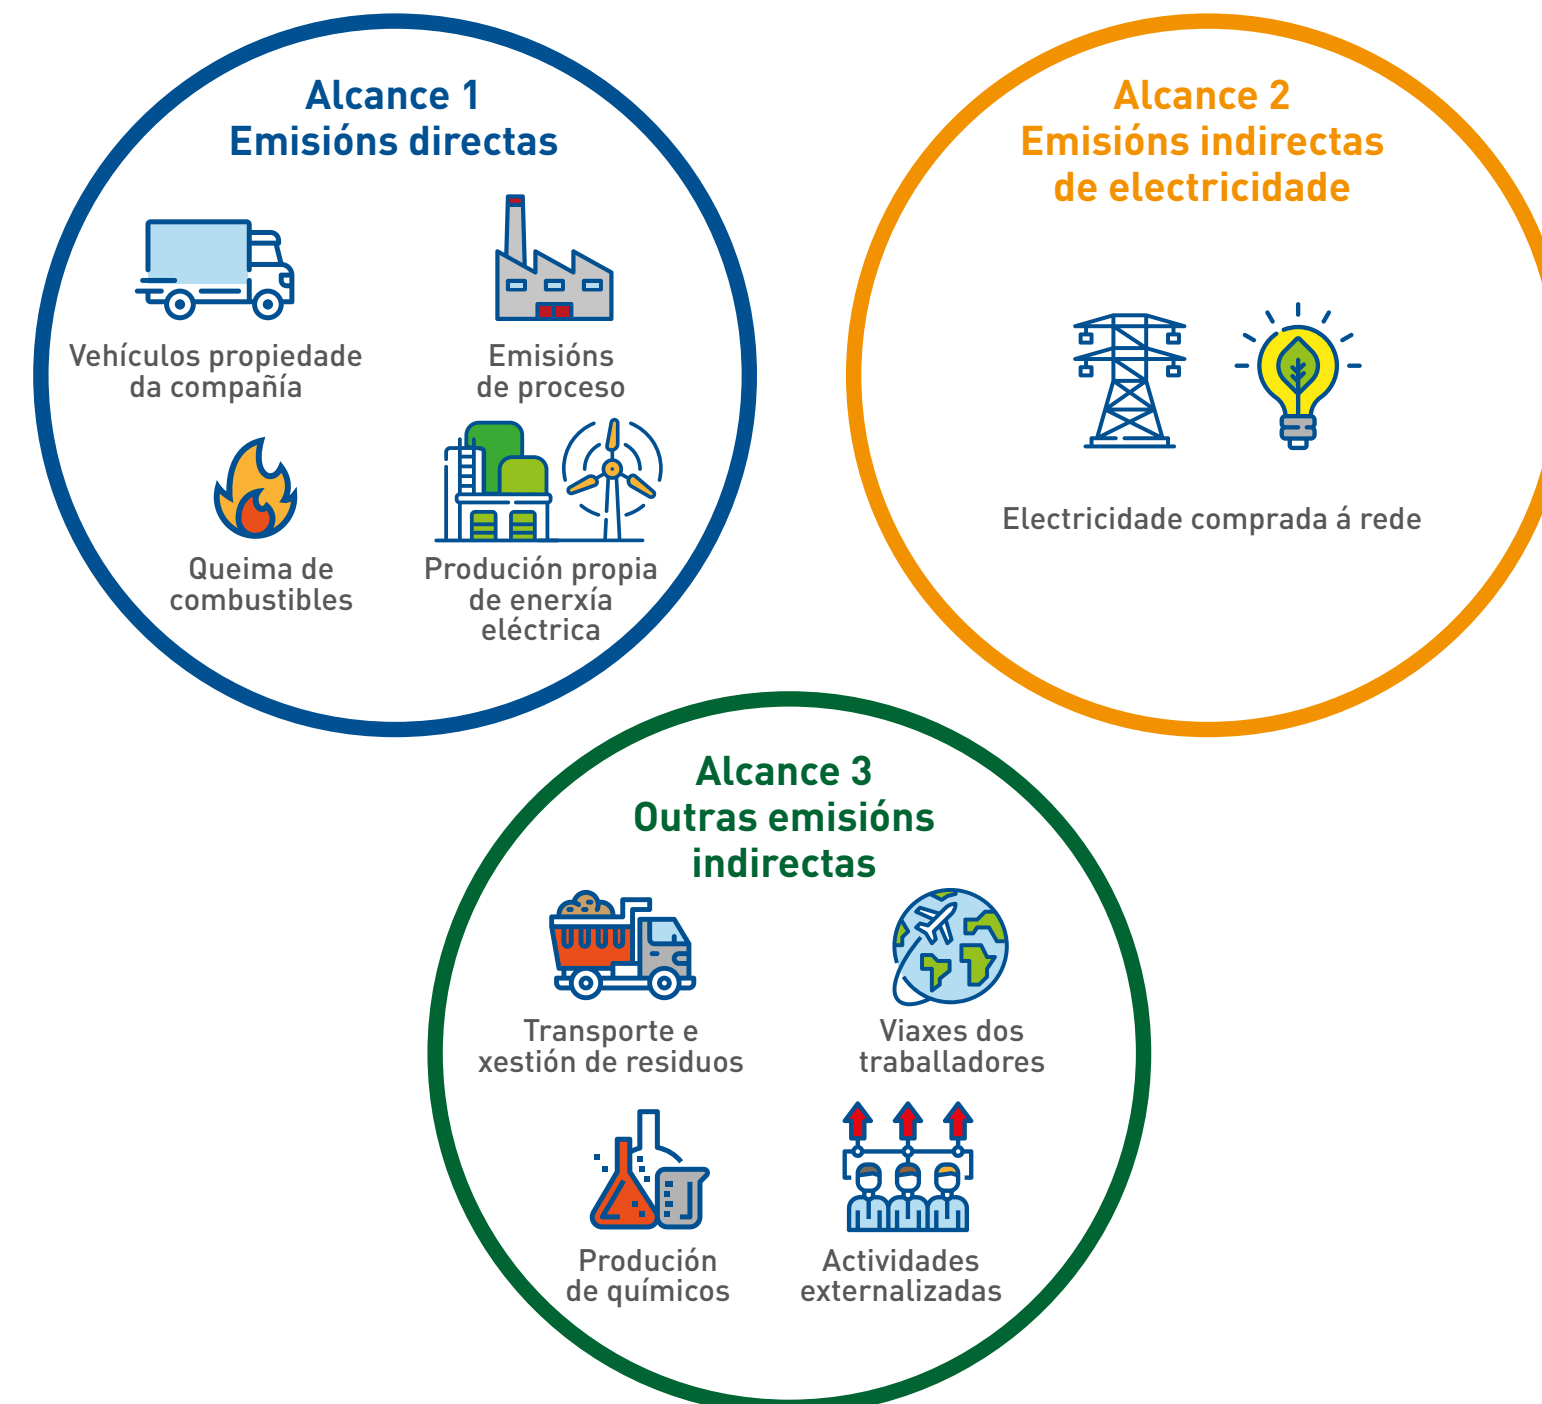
Alcance 1
Emisións directas

Vehículos propiedade da compañía

Emisións de proceso

Queima de combustibles

Produción propia de enerxía eléctrica

Alcance 2
Emisións indirectas de electricidade

Electricidade comprada á rede

Alcance 3
Outras emisións indirectas

Transporte e xestión de residuos

Viaxes dos traballadores

Produción de químicos

Actividades externalizadas